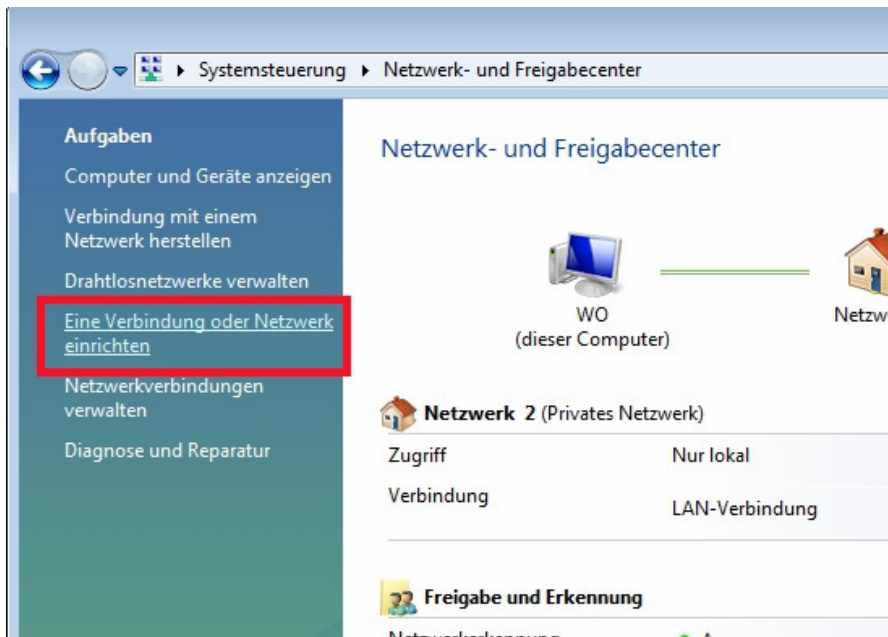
Systemsteuerung ▸ Netzwerk- und Freigabecenter

Aufgaben

Computer und Geräte anzeigen

Verbindung mit einem Netzwerk herstellen

Drahtlosnetzwerke verwalten

Eine Verbindung oder Netzwerk einrichten

Netzwerkverbindungen verwalten

Diagnose und Reparatur

Netzwerk- und Freigabecenter

WO
(dieser Computer)

Netzw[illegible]

Netzwerk 2 (Privates Netzwerk)

| Zugriff | Nur lokal |
|---|---|
| Verbindung | LAN-Verbindung |

Freigabe und Erkennung

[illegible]